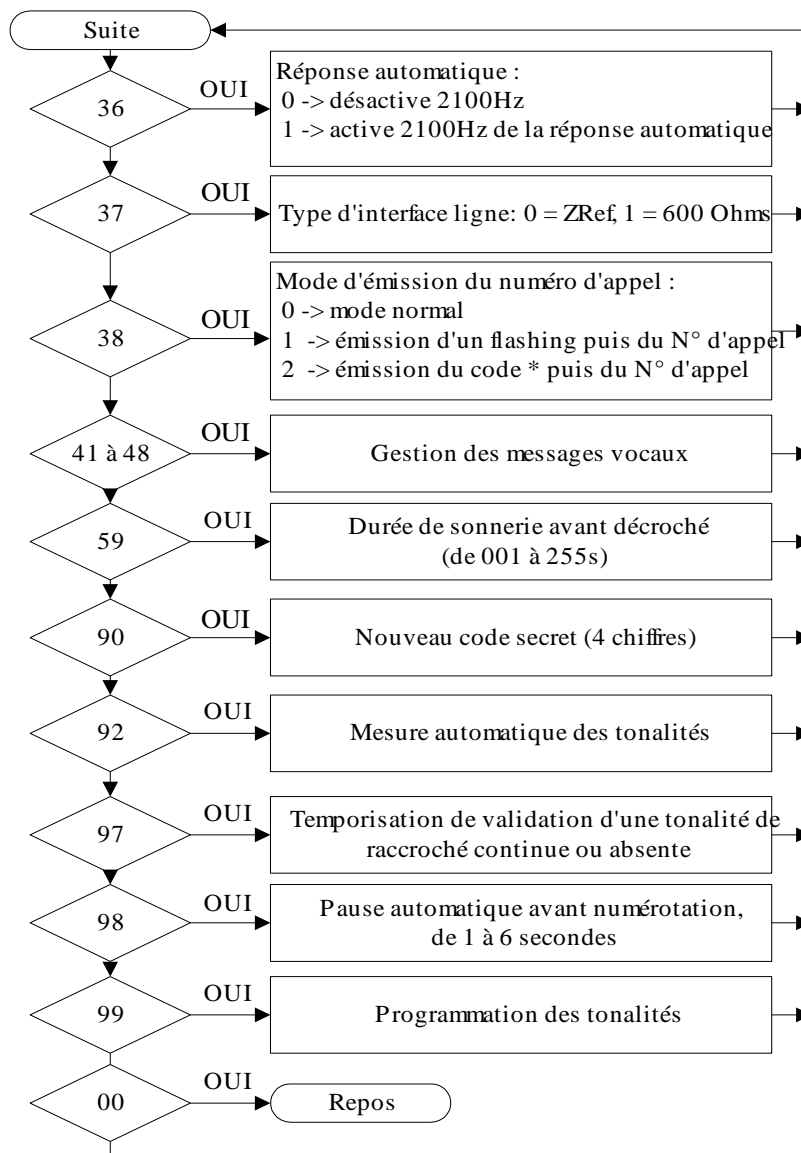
Suite

36

OUI

Réponse automatique :
0 -> désactive 2100Hz
1 -> active 2100Hz de la réponse automatique

37

OUI

Type d'interface ligne: 0 = ZRef, 1 = 600 Ohms

38

OUI

Mode d'émission du numéro d'appel :
0 -> mode normal
1 -> émission d'un flashing puis du N° d'appel
2 -> émission du code * puis du N° d'appel

41 à 48

OUI

Gestion des messages vocaux

59

OUI

Durée de sonnerie avant décroché (de 001 à 255s)

90

OUI

Nouveau code secret (4 chiffres)

92

OUI

Mesure automatique des tonalités

97

OUI

Temporisation de validation d'une tonalité de raccroché continue ou absente

98

OUI

Pause automatique avant numérotation, de 1 à 6 secondes

99

OUI

Programmation des tonalités

00

OUI

Repos